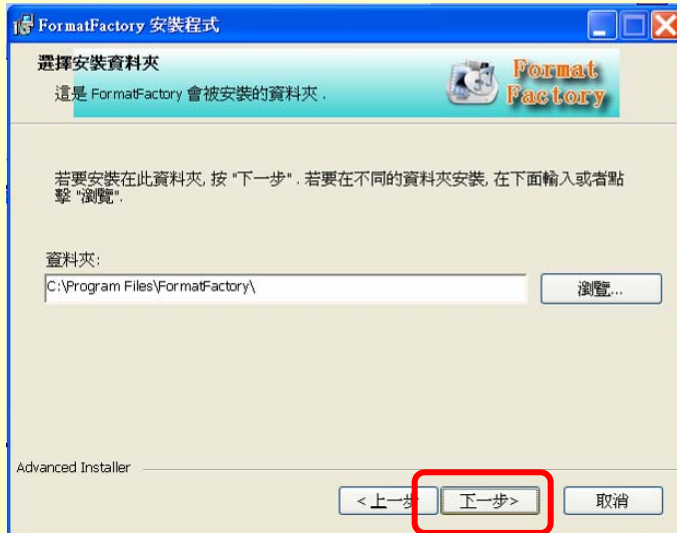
FormatFactory 安裝程式

選擇安裝資料夾

這是 FormatFactory 會被安裝的資料夾 .

Format Factory

若要安裝在此資料夾, 按 "下一步". 若要在不同的資料夾安裝, 在下面輸入或者點擊 "瀏覽".

資料夾:

C:\Program Files\FormatFactory\

瀏覽...

Advanced Installer

< 上一步

下一步>

取消